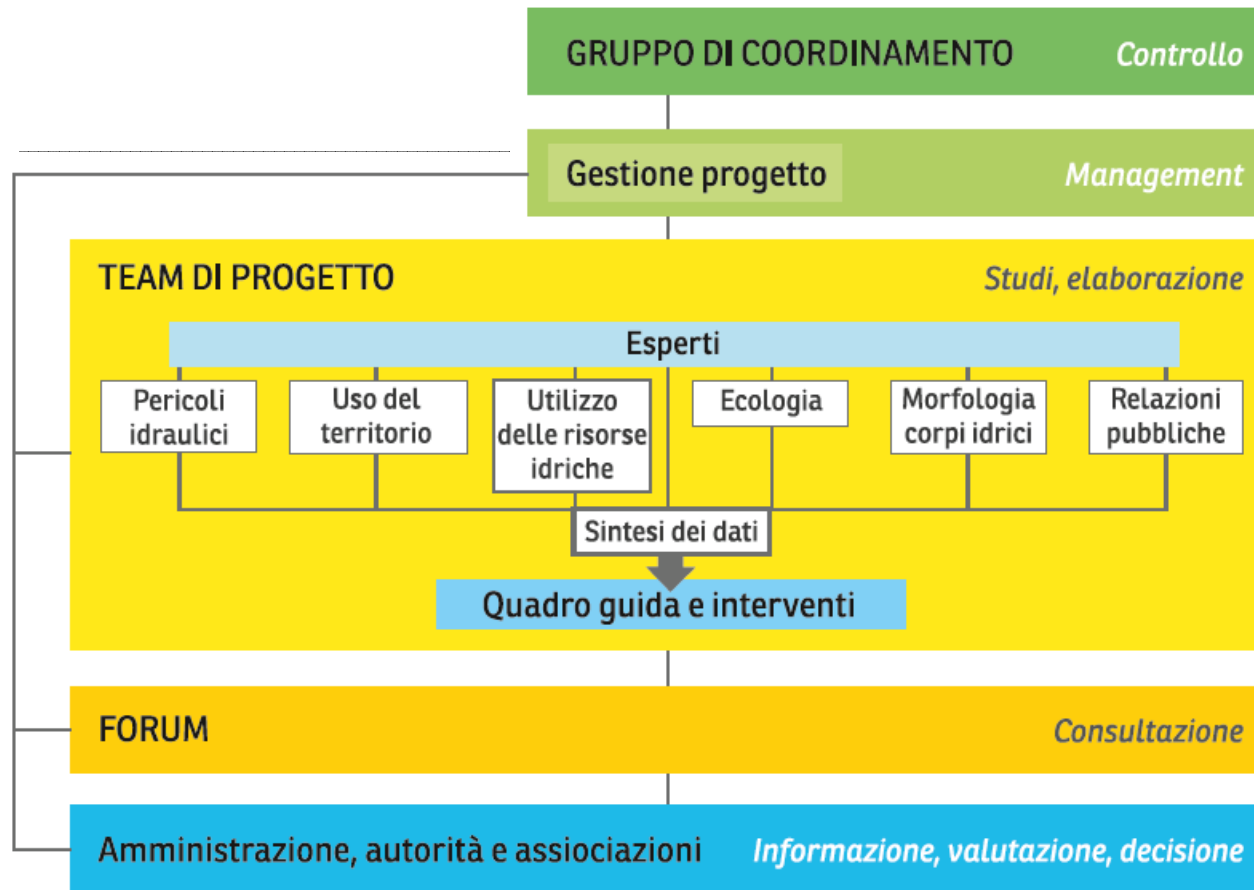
GRUPPO DI COORDINAMENTO
Controllo

Gestione progetto
Management

TEAM DI PROGETTO
Studi, elaborazione

Esperti

Pericoli idraulici

Uso del territorio

Utilizzo delle risorse idriche

Ecologia

Morfologia corpi idrici

Relazioni pubbliche

Sintesi dei dati

Quadro guida e interventi

FORUM
Consultazione

Amministrazione, autorità e assiociazioni
Informazione, valutazione, decisione